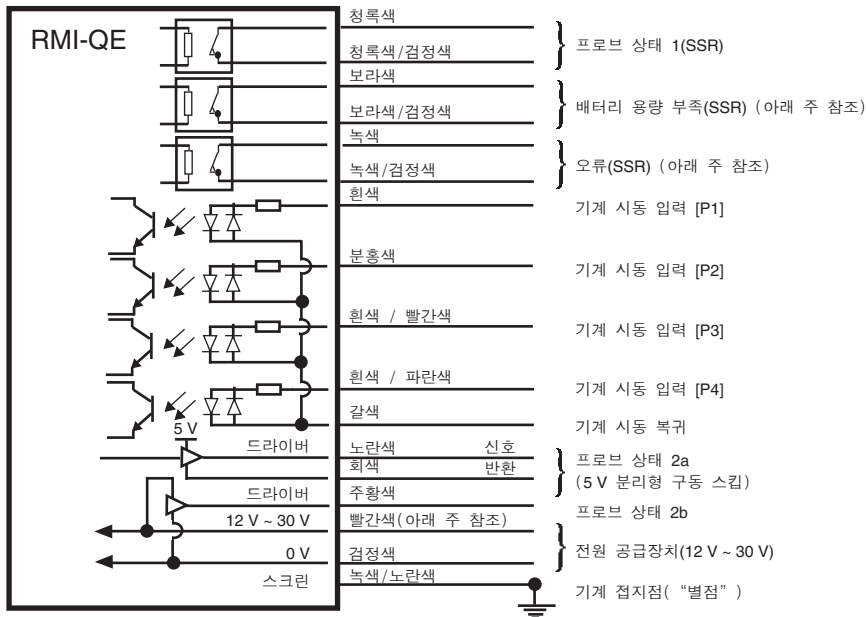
RMI-QE

청록색

청록색/검정색

프로브 상태 1(SSR)

보라색

보라색/검정색

배터리 용량 부족(SSR) (아래 주 참조)

녹색

녹색/검정색

오류(SSR) (아래 주 참조)

흰색

기계 시동 입력 [P1]

분홍색

기계 시동 입력 [P2]

흰색 / 빨간색

기계 시동 입력 [P3]

흰색 / 파란색

기계 시동 입력 [P4]

갈색

기계 시동 복귀

5 V

드라이버

노란색

신호

회색

반환

프로브 상태 2a
(5 V 분리형 구동 스킵)

드라이버

주황색

프로브 상태 2b

12 V ~ 30 V

빨간색(아래 주 참조)

0 V

검정색

전원 공급장치(12 V ~ 30 V)

스크린

녹색/노란색

기계 접지점("별점")